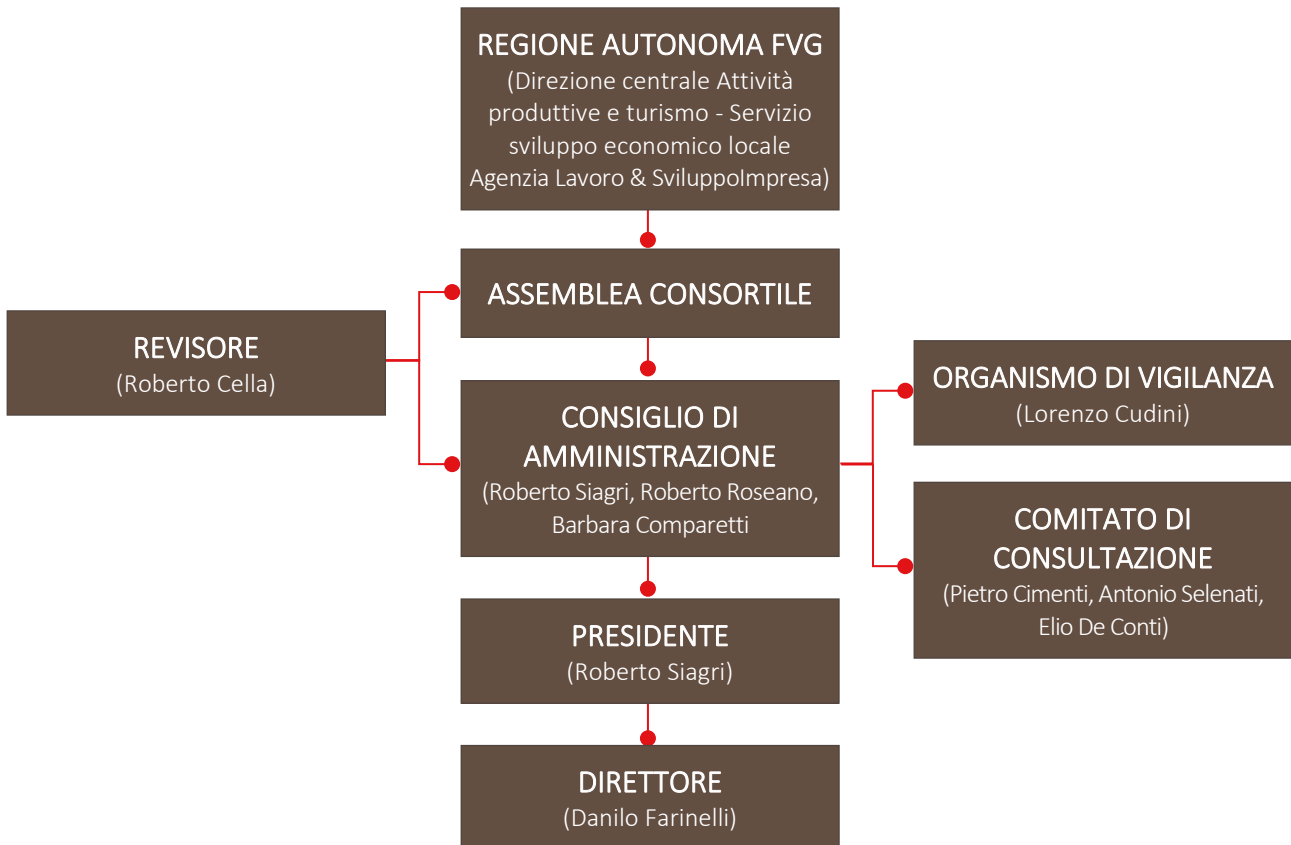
REGIONE AUTONOMA FVG
(Direzione centrale Attività produttive e turismo - Servizio sviluppo economico locale Agenzia Lavoro & SviluppoImpresa)

ASSEMBLEA CONSORTILE

REVISORE
(Roberto Cella)

CONSIGLIO DI AMMINISTRAZIONE
(Roberto Siagri, Roberto Roseano, Barbara Comparetti

ORGANISMO DI VIGILANZA
(Lorenzo Cudini)

COMITATO DI CONSULTAZIONE
(Pietro Cimenti, Antonio Selenati, Elio De Conti)

PRESIDENTE
(Roberto Siagri)

DIRETTORE
(Danilo Farinelli)